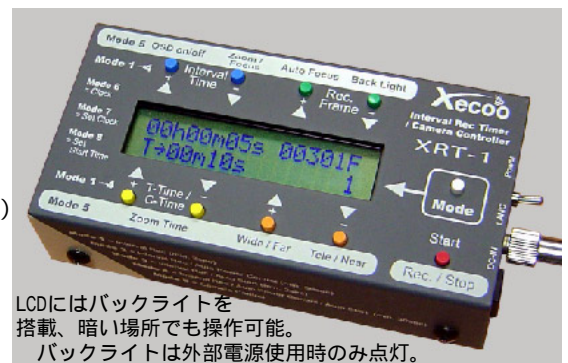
Mode 5 OSD on/off
Zoom / Focus
Auto Focus
Back Light
Mode 1
Interval Time
Rec. Frame
Mode 6 = Clock
Mode 7 = Set Clock
Mode 8 = Set Start Time
Xecoo
Interval Rec. Timer / Camera Controller
XRT-1
00h00m05s 00301F
T→00m10s 1
Mode 1
T-Time / C-Time
Mode
Mode 3
Zoom Time
Wide / Far
Tele / Near
Start
Rec. / Stop
LCDにはバックライトを
搭載、暗い場所でも操作可能。
バックライトは外部電源使用時のみ点灯。